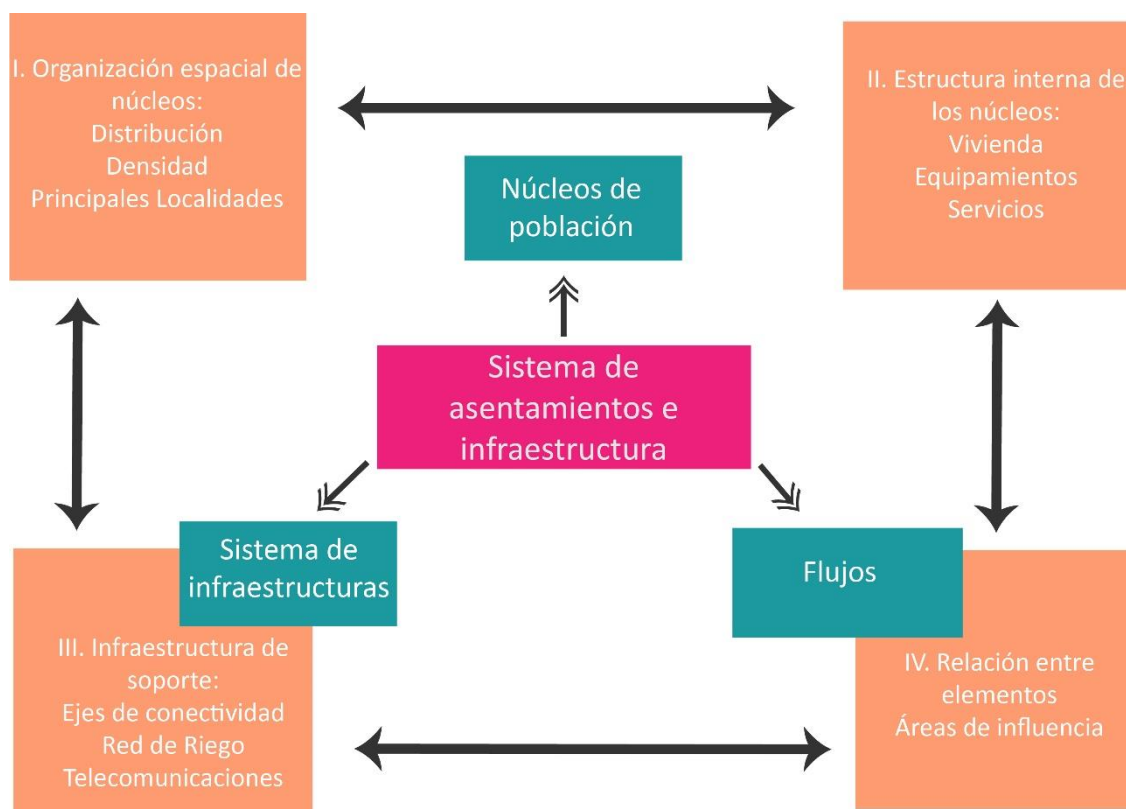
I. Organización espacial de núcleos:
Distribución
Densidad
Principales Localidades

II. Estructura interna de los núcleos:
Vivienda
Equipamientos
Servicios

Núcleos de población

Sistema de asentamientos e infraestructura

Sistema de infraestructuras

Flujos

III. Infraestructura de soporte:
Ejes de conectividad
Red de Riego
Telecomunicaciones

IV. Relación entre elementos
Áreas de influencia